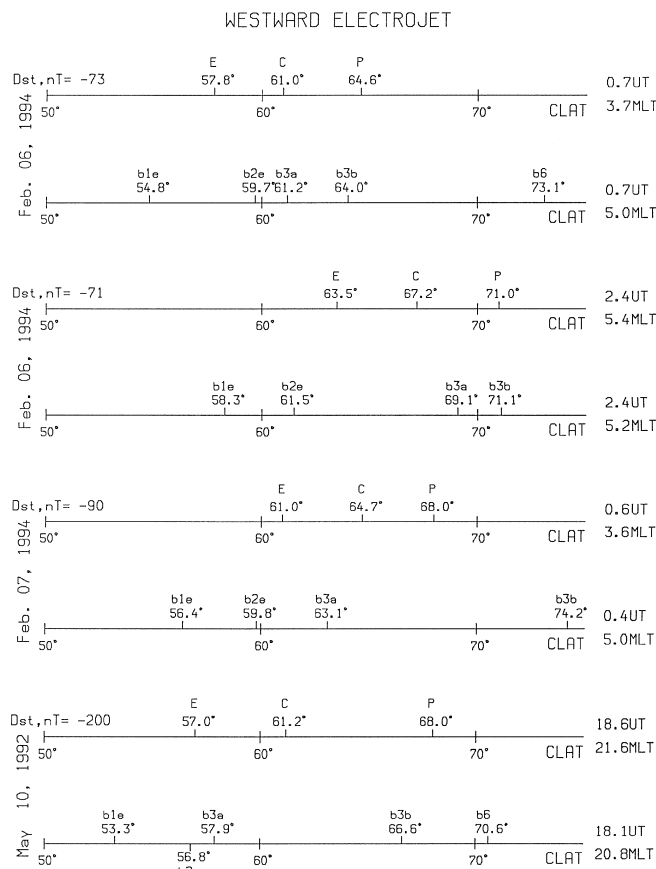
WESTWARD ELECTROJET

Dst,nT= -73

E 57.8°
C 61.0°
P 64.6°

0.7UT
3.7MLT

50° 60° 70° CLAT

Feb. 06, 1994

b1e 54.8°
b2e 59.7°
b3a 61.2°
b3b 64.0°
b6 73.1°

0.7UT
5.0MLT

50° 60° 70° CLAT

Dst,nT= -71

E 63.5°
C 67.2°
P 71.0°

2.4UT
5.4MLT

50° 60° 70° CLAT

Feb. 06, 1994

b1e 58.3°
b2e 61.5°
b3a 69.1°
b3b 71.1°

2.4UT
5.2MLT

50° 60° 70° CLAT

Dst,nT= -90

E 61.0°
C 64.7°
P 68.0°

0.6UT
3.6MLT

50° 60° 70° CLAT

Feb. 07, 1994

b1e 56.4°
b2e 59.8°
b3a 63.1°
b3b 74.2°

0.4UT
5.0MLT

50° 60° 70° CLAT

Dst,nT= -200

E 57.0°
C 61.2°
P 68.0°

18.6UT
21.6MLT

50° 60° 70° CLAT

May 10, 1992

b1e 53.3°
b3a 57.9°
b3b 66.6°
b6 70.6°

18.1UT
20.8MLT

50° 56.8° 60° 70° CLAT